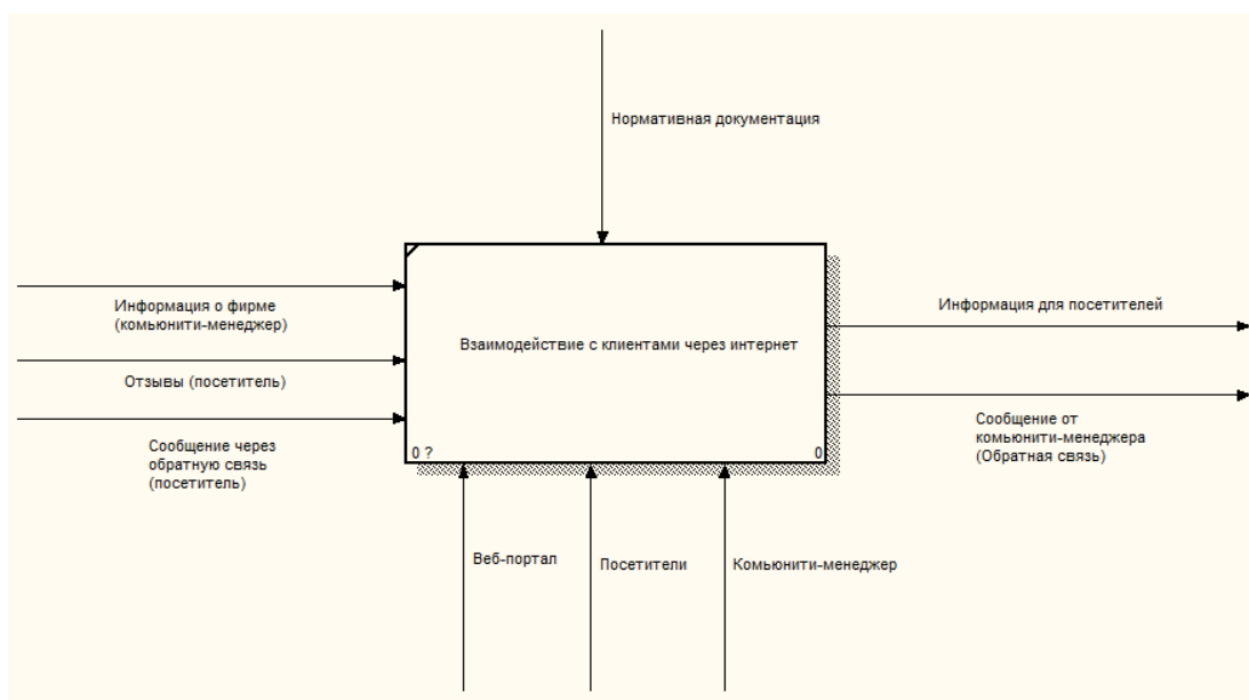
Нормативная документация

Информация о фирме (комьюнити-менеджер)

Отзывы (посетитель)

Сообщение через обратную связь (посетитель)

Взаимодействие с клиентами через интернет

0 ?

0

Информация для посетителей

Сообщение от комьюнити-менеджера (Обратная связь)

Веб-портал

Посетители

Комьюнити-менеджер